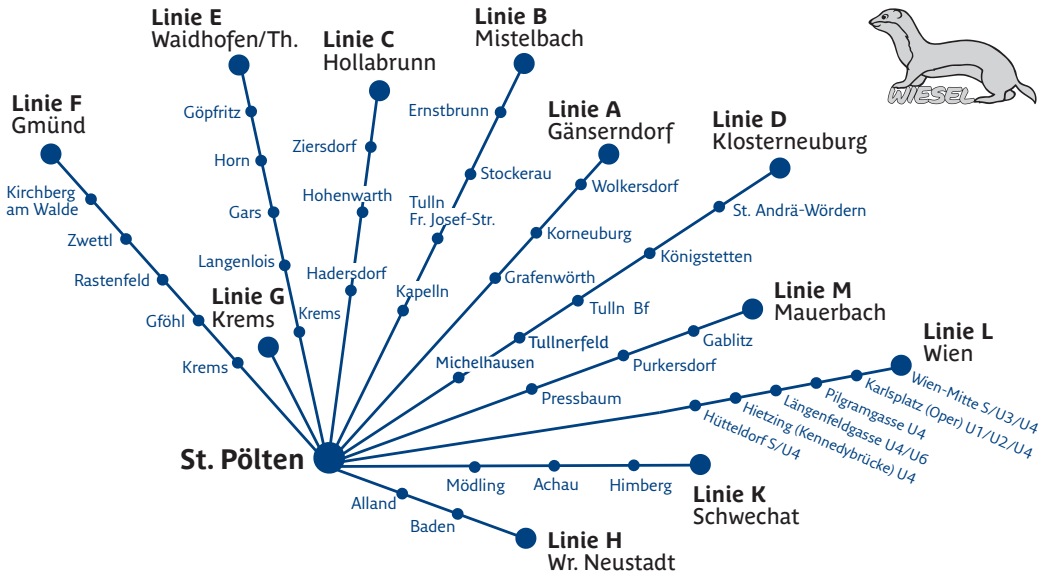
WIESEL

Linie E
Waidhofen/Th.
Göpfritz
Horn
Gars
Langenlois
Krems

Linie C
Hollabrunn
Ziersdorf
Hohenwarth
Hadersdorf

Linie B
Mistelbach
Ernstbrunn
Stockerau
Tulln
Fr. Josef-Str.
Kapelln

Linie A
Gänserndorf
Wolkersdorf
Korneuburg
Grafenwörth
Michelhausen

Linie D
Klosterneuburg
St. Andrä-Wördern
Königstetten
Tulln Bf
Tullnerfeld

Linie F
Gmünd
Kirchberg am Walde
Zwettl
Rastenfeld
Gföhl
Krems

Linie G
Krems

Linie M
Mauerbach
Gablitz
Purkersdorf
Pressbaum

Linie L
Wien
Wien-Mitte S/U3/U4
Karlsplatz (Oper) U1/U2/U4
Pilgramgasse U4
Längenfeldgasse U4/U6
Hietzing (Kennedybrücke) U4
Hütteldorf S/U4

St. Pölten

Mödling
Achau
Himberg
Linie K
Schwechat

Alland
Baden
Linie H
Wr. Neustadt